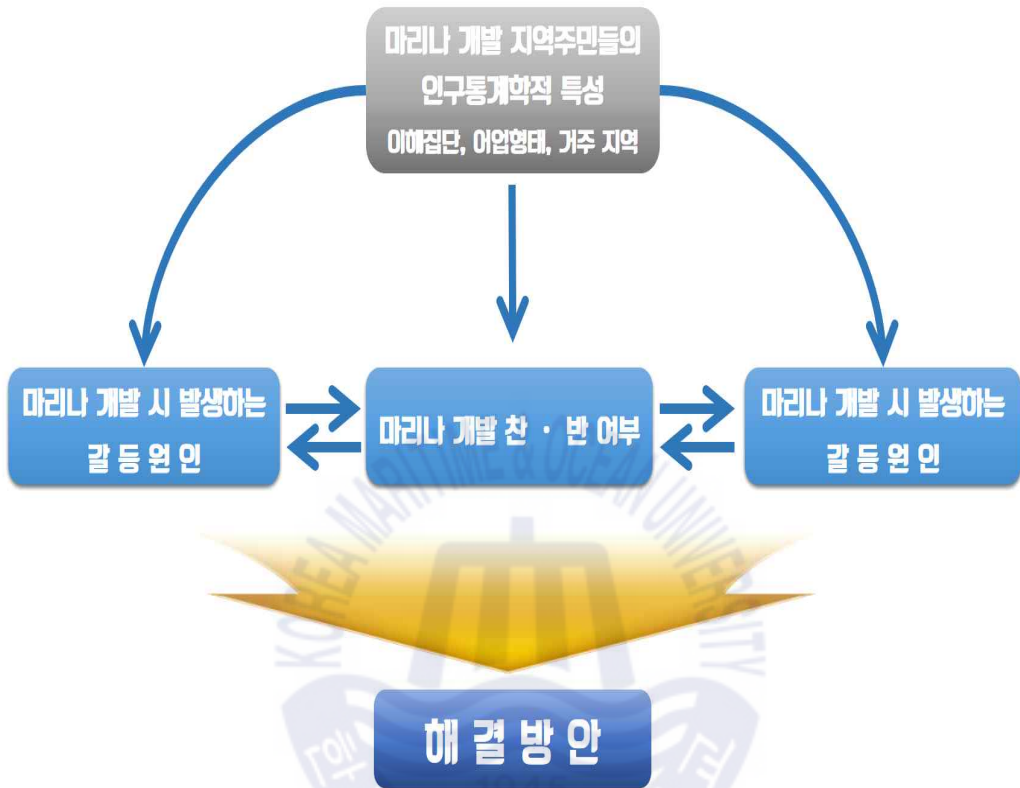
마리나 개발 지역주민들의
인구통계학적 특성
이해집단, 어업형태, 거주 지역

마리나 개발 시 발생하는
갈 등 원 인

마리나 개발 찬 · 반 여부

마리나 개발 시 발생하는
갈 등 원 인

KOREA MARITIME & OCEAN UNIVERSITY

해 결 방 안